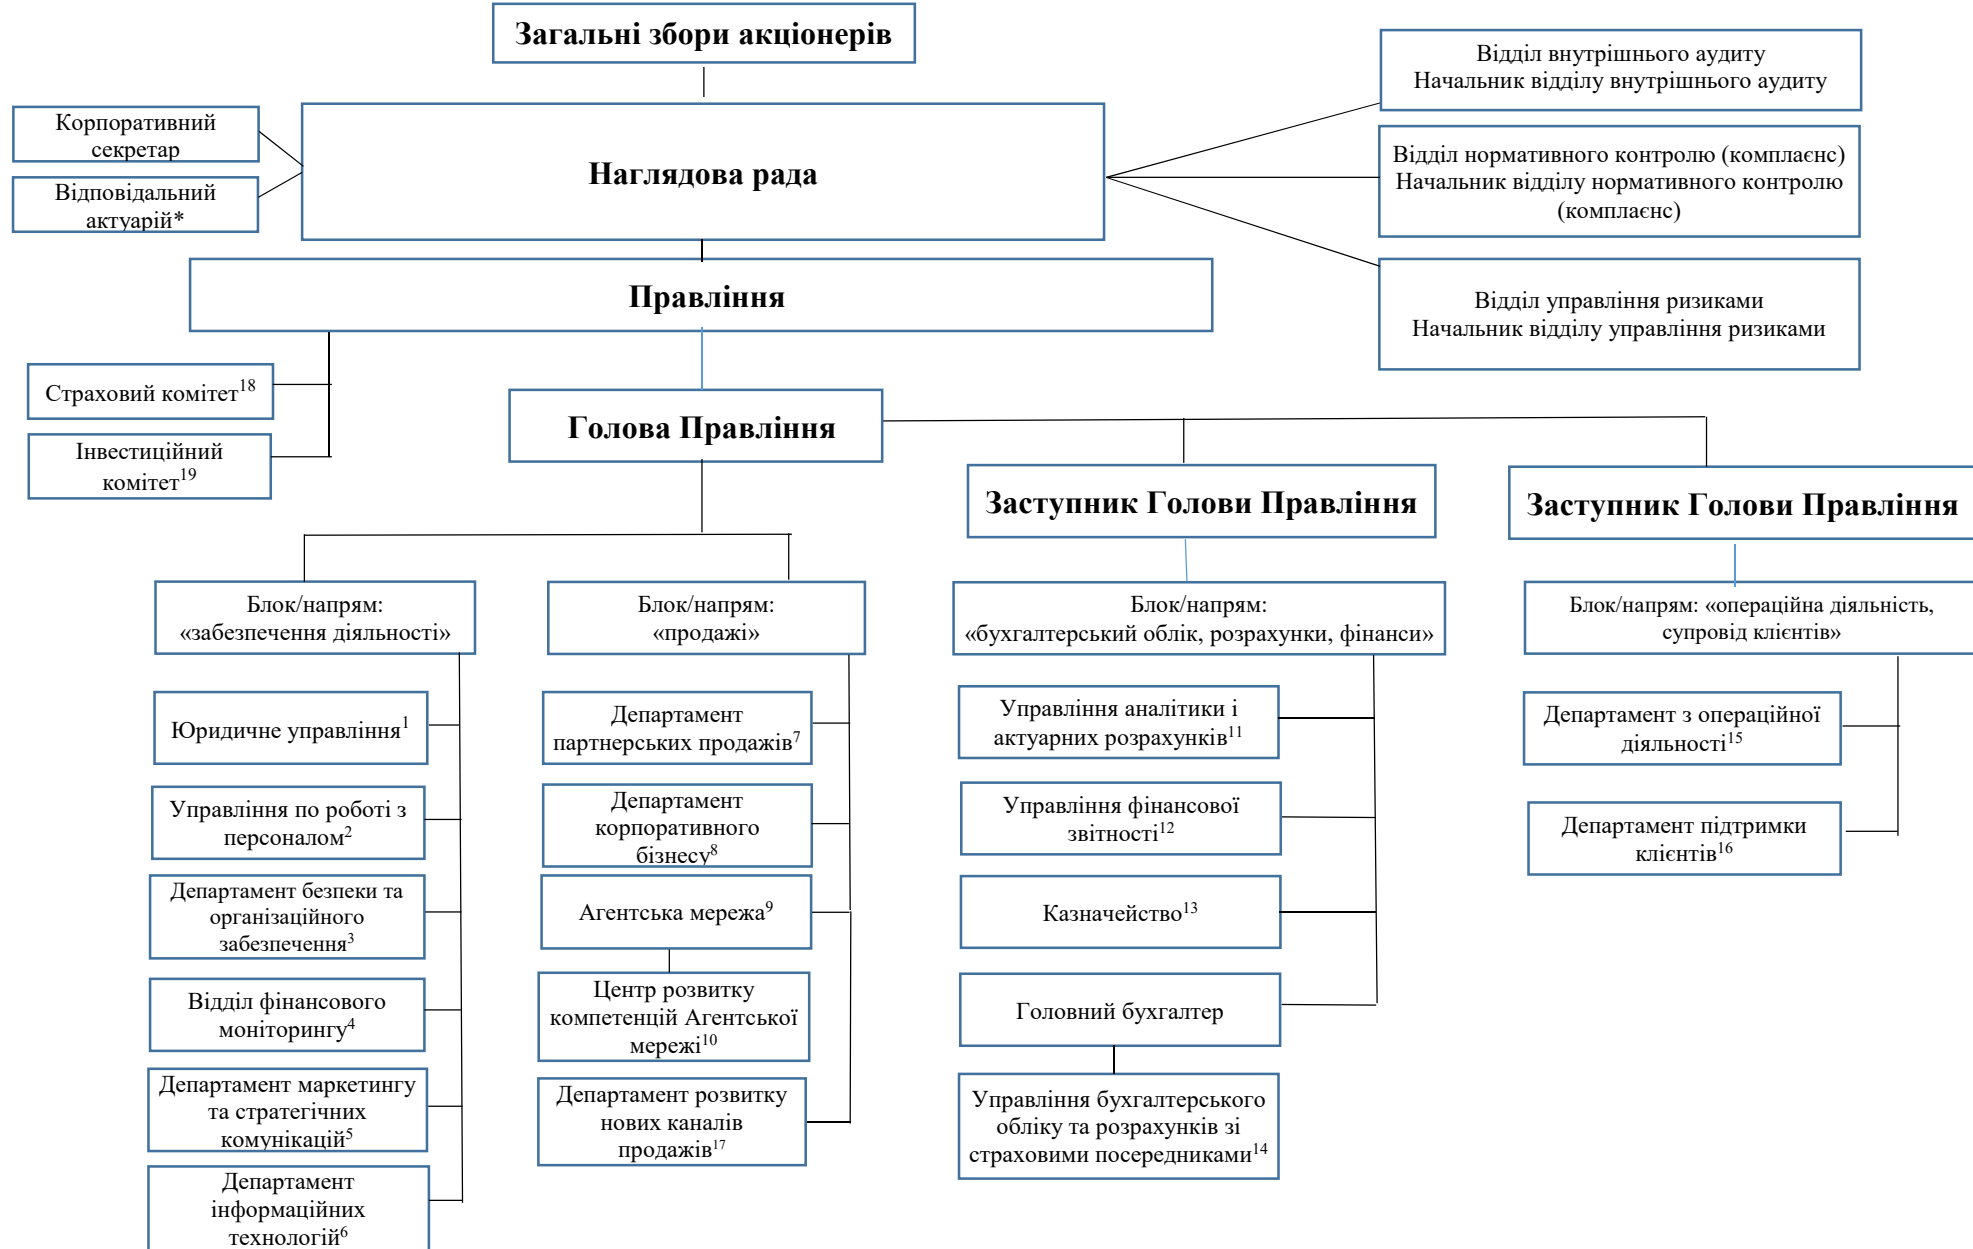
Загальні збори акціонерів

Корпоративний секретар

Відповідальний актуарій*

Наглядова рада

Відділ внутрішнього аудиту
Начальник відділу внутрішнього аудиту

Відділ нормативного контролю (комплаєнс)
Начальник відділу нормативного контролю (комплаєнс)

Відділ управління ризиками
Начальник відділу управління ризиками

Правління

Страховий комітет$^{18}$

Інвестиційний комітет$^{19}$

Голова Правління

Заступник Голови Правління

Заступник Голови Правління

Блок/напрям: «забезпечення діяльності»

Юридичне управління$^{1}$

Управління по роботі з персоналом$^{2}$

Департамент безпеки та організаційного забезпечення$^{3}$

Відділ фінансового моніторингу$^{4}$

Департамент маркетингу та стратегічних комунікацій$^{5}$

Департамент інформаційних технологій$^{6}$

Блок/напрям: «продажі»

Департамент партнерських продажів$^{7}$

Департамент корпоративного бізнесу$^{8}$

Агентська мережа$^{9}$

Центр розвитку компетенцій Агентської мережі$^{10}$

Департамент розвитку нових каналів продажів$^{17}$

Блок/напрям: «бухгалтерський облік, розрахунки, фінанси»

Управління аналітики і актуарних розрахунків$^{11}$

Управління фінансової звітності$^{12}$

Казначейство$^{13}$

Головний бухгалтер

Управління бухгалтерського обліку та розрахунків зі страховими посередниками$^{14}$

Блок/напрям: «операційна діяльність, супровід клієнтів»

Департамент з операційної діяльності$^{15}$

Департамент підтримки клієнтів$^{16}$